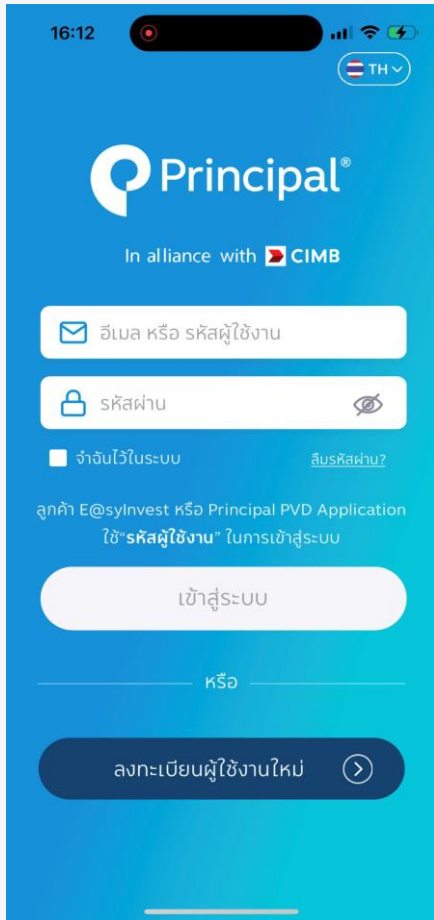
16:12

TH

Principal®

In alliance with CIMB

อีเมล หรือ รหัสผู้ใช้งาน

รหัสผ่าน

จำฉันไว้ในระบบ

ลืมรหัสผ่าน?

ลูกค้า E@syInvest หรือ Principal PVD Application ใช้"รหัสผู้ใช้งาน" ในการเข้าสู่ระบบ

เข้าสู่ระบบ

หรือ

ลงทะเบียนผู้ใช้งานใหม่